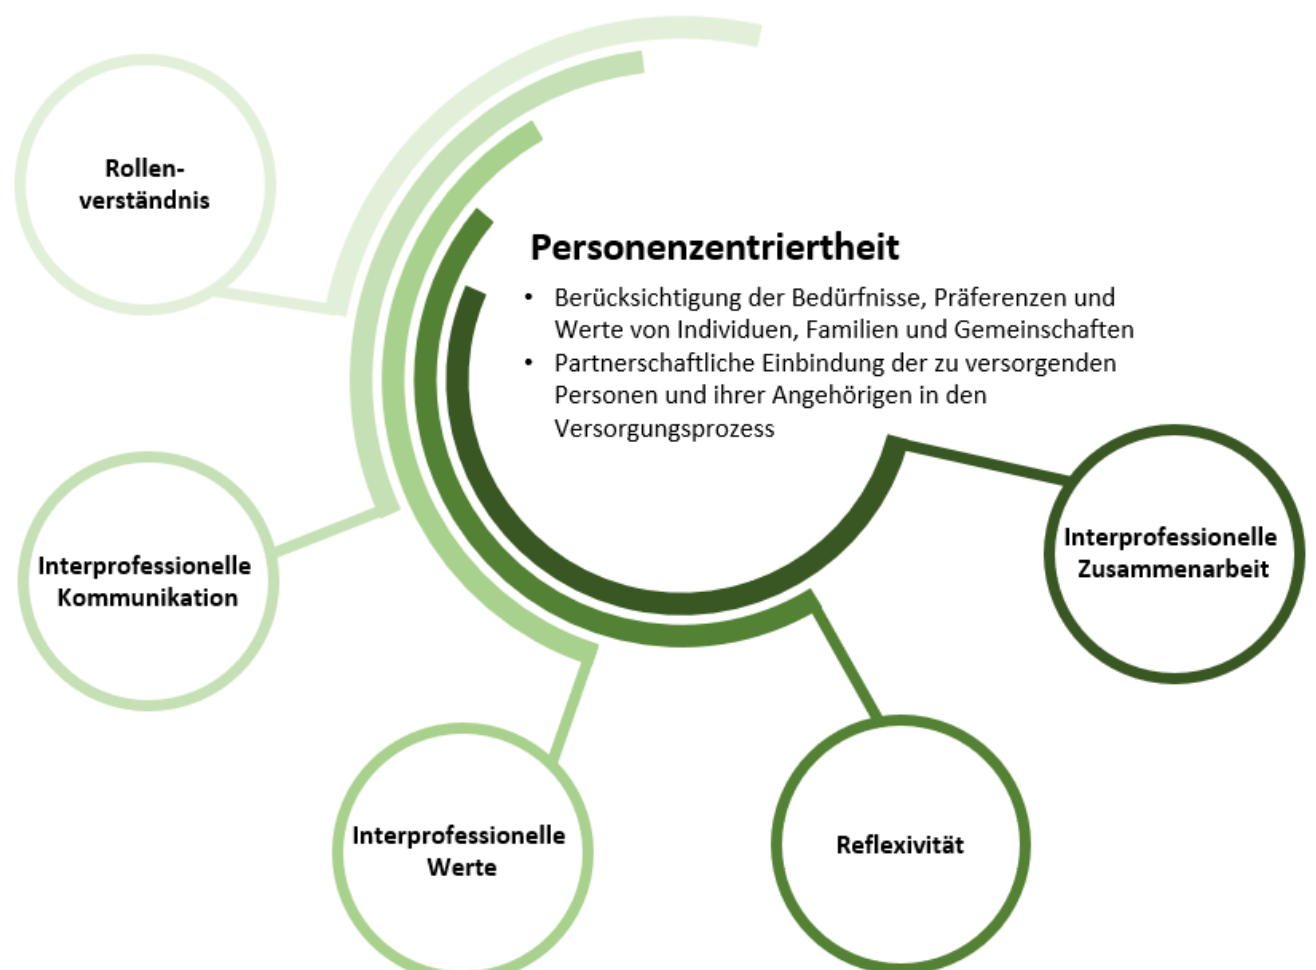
Rollenverständnis

Personenzentriertheit

- Berücksichtigung der Bedürfnisse, Präferenzen und Werte von Individuen, Familien und Gemeinschaften
- Partnerschaftliche Einbindung der zu versorgenden Personen und ihrer Angehörigen in den Versorgungsprozess

Interprofessionelle Kommunikation

Interprofessionelle Zusammenarbeit

Interprofessionelle Werte

Reflexivität